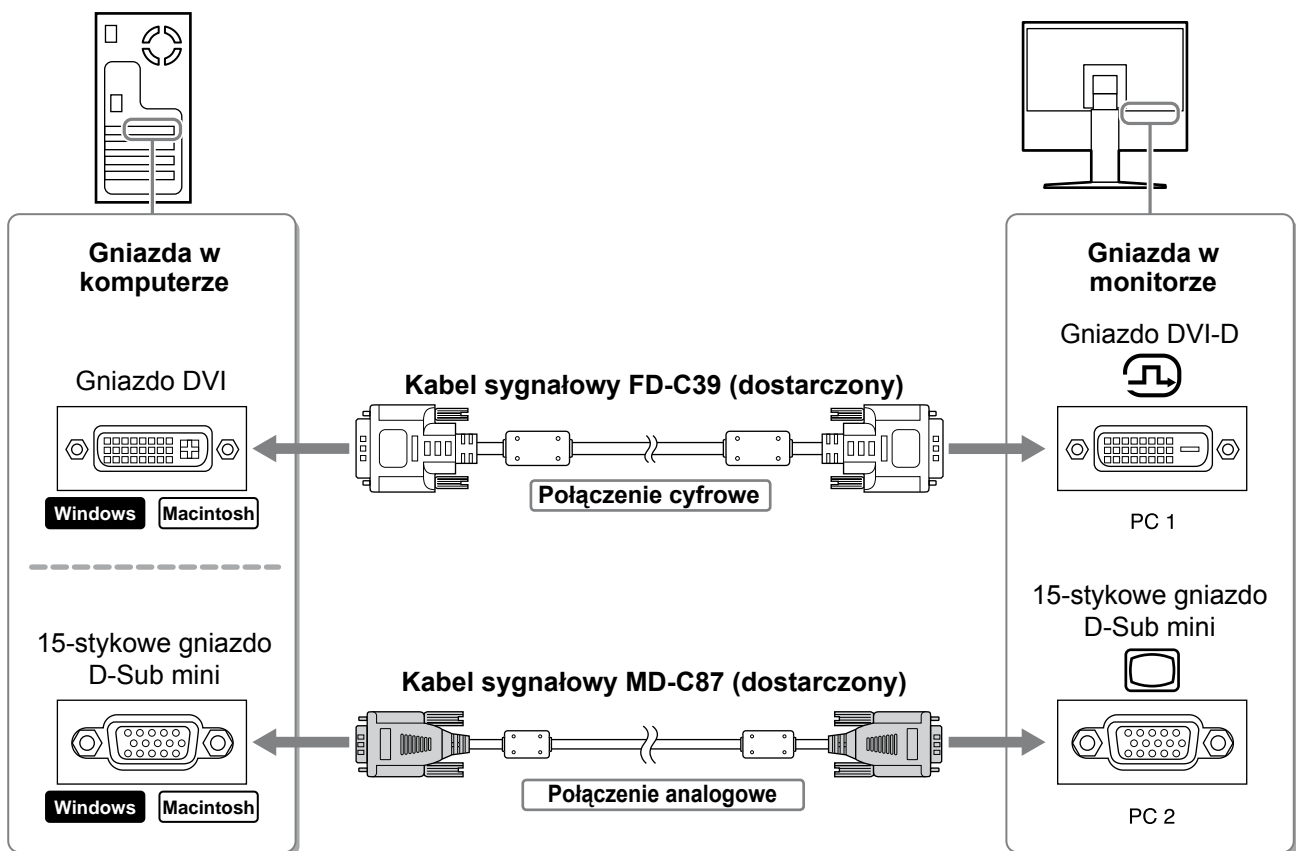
Gniazda w komputerze

Gniazdo DVI

Windows Macintosh

15-stykowe gniazdo D-Sub mini

Windows Macintosh

Kabel sygnałowy FD-C39 (dostarczony)

Połączenie cyfrowe

Kabel sygnałowy MD-C87 (dostarczony)

Połączenie analogowe

Gniazda w monitorze

Gniazdo DVI-D

PC 1

15-stykowe gniazdo D-Sub mini

PC 2